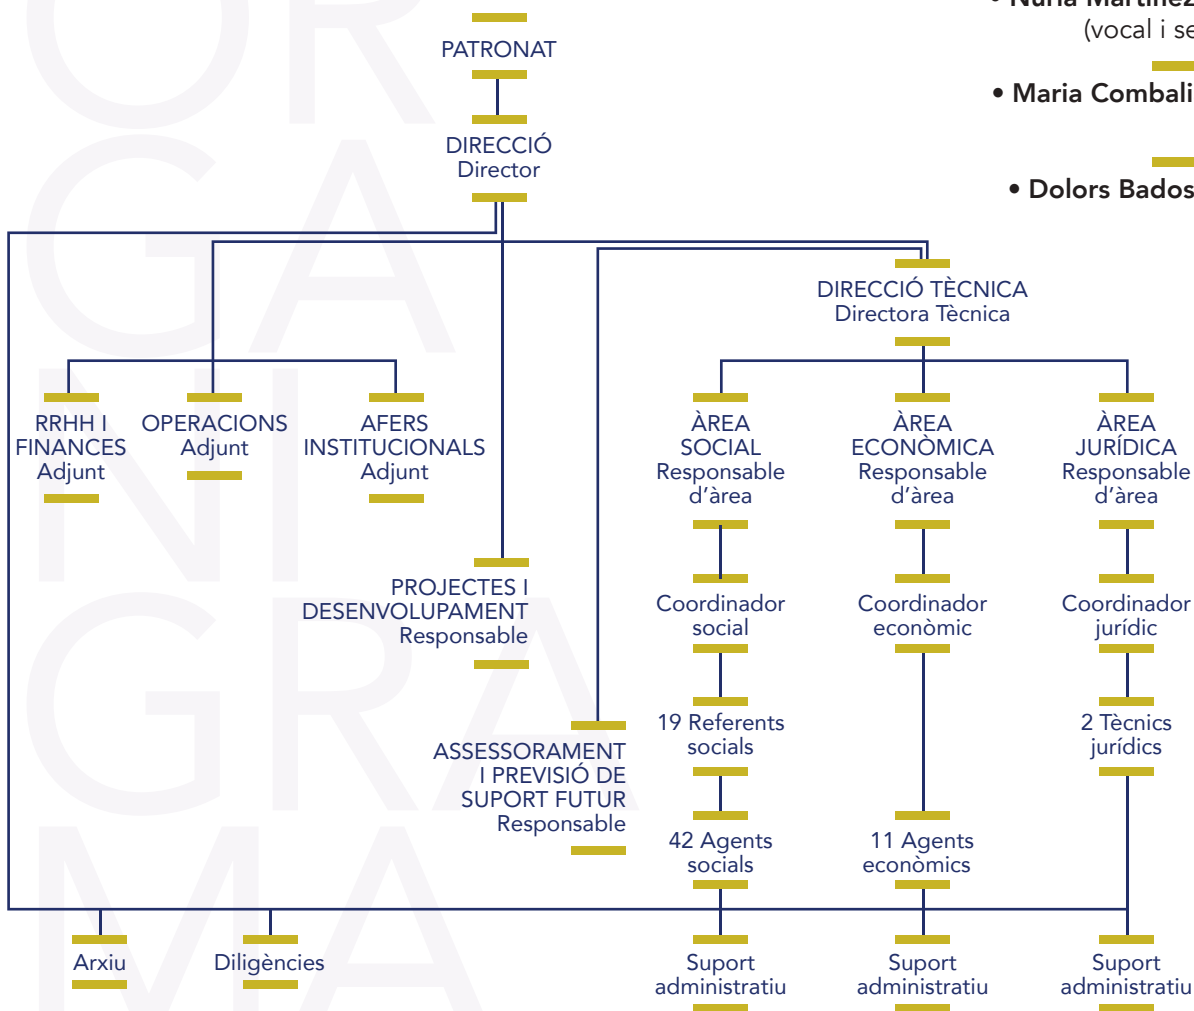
• Núria Martínez
(vocal i se

• Maria Combali

• Dolors Bados

PATRONAT

DIRECCIÓ
Director

DIRECCIÓ TÈCNICA
Directora Tècnica

RRHH I FINANCES
Adjunt

OPERACIONS
Adjunt

AFERS INSTITUCIONALS
Adjunt

ÀREA SOCIAL
Responsable d'àrea

ÀREA ECONÒMICA
Responsable d'àrea

ÀREA JURÍDICA
Responsable d'àrea

PROJECTES I DESENVOLUPAMENT
Responsable

Coordinador social

Coordinador econòmic

Coordinador jurídic

ASSESSORAMENT I PREVISIÓ DE SUPORT FUTUR
Responsable

19 Referents socials

2 Tècnics jurídics

42 Agents socials

11 Agents econòmics

Arxiu

Diligències

Suport administratiu

Suport administratiu

Suport administratiu

ORGANIGRAMA